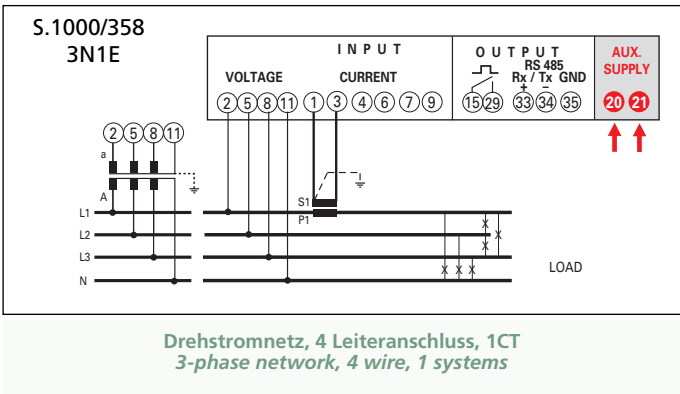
S.1000/358
3N1E

INPUT
VOLTAGE
CURRENT
2 5 8 11 1 3 4 6 7 9

OUTPUT
RS 485
Rx / Tx GND
+ −
15 29 33 34 35

AUX.
SUPPLY
20 21

2 5 8 11
a
A
L1
L2
L3
N
S1
P1
LOAD

Drehstromnetz, 4 Leiteranschluss, 1CT
3-phase network, 4 wire, 1 systems